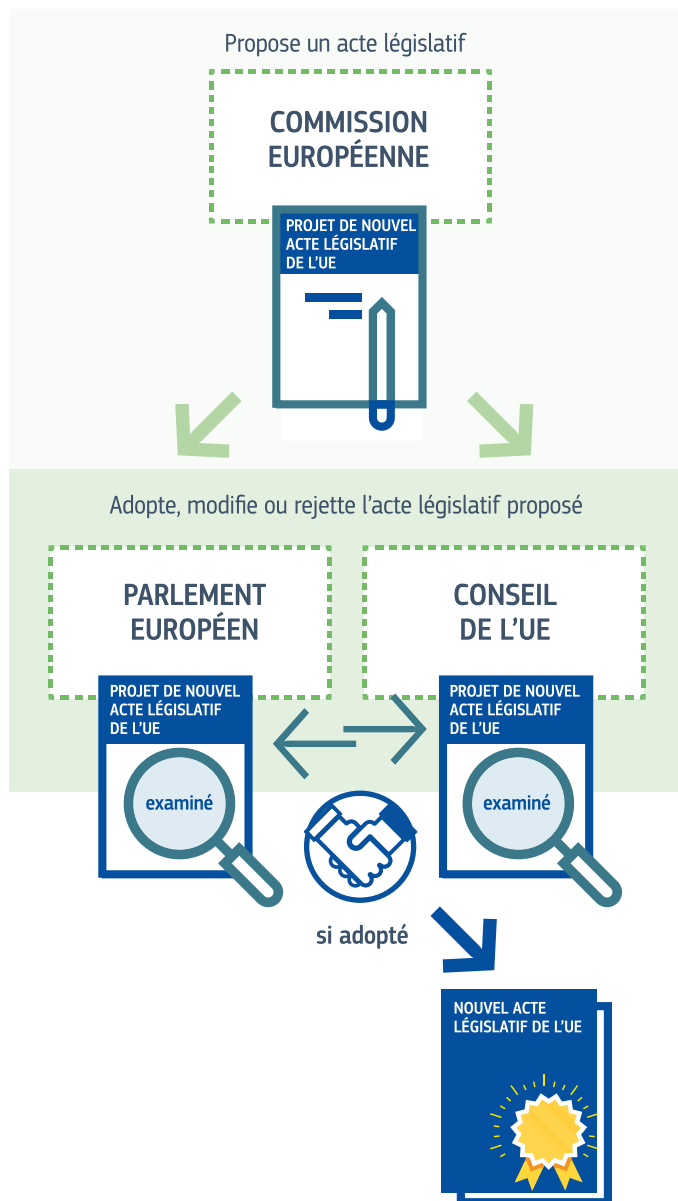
Propose un acte législatif

COMMISSION EUROPÉENNE

PROJET DE NOUVEL ACTE LÉGISLATIF DE L'UE

Adopte, modifie ou rejette l'acte législatif proposé

PARLEMENT EUROPÉEN

CONSEIL DE L'UE

PROJET DE NOUVEL ACTE LÉGISLATIF DE L'UE

examiné

PROJET DE NOUVEL ACTE LÉGISLATIF DE L'UE

examiné

si adopté

NOUVEL ACTE LÉGISLATIF DE L'UE